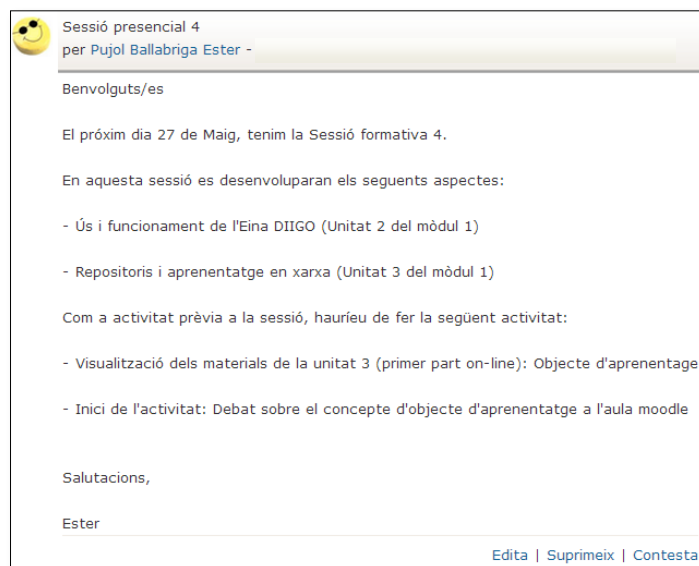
Sessió presencial 4
per Pujol Ballabriga Ester -

Benvolguts/es

El próxim dia 27 de Maig, tenim la Sessió formativa 4.

En aquesta sessió es desenvoluparan els seguents aspectes:

- Ús i funcionament de l'Eina DIIGO (Unitat 2 del mòdul 1)

- Repositoris i aprenentatge en xarxa (Unitat 3 del mòdul 1)

Com a activitat prèvia a la sessió, hauríeu de fer la següent activitat:

- Visualització dels materials de la unitat 3 (primer part on-line): Objecte d'aprenentage

- Inici de l'activitat: Debat sobre el concepte d'objecte d'aprenentatge a l'aula moodle

Salutacions,

Ester

Edita | Suprimeix | Contesta